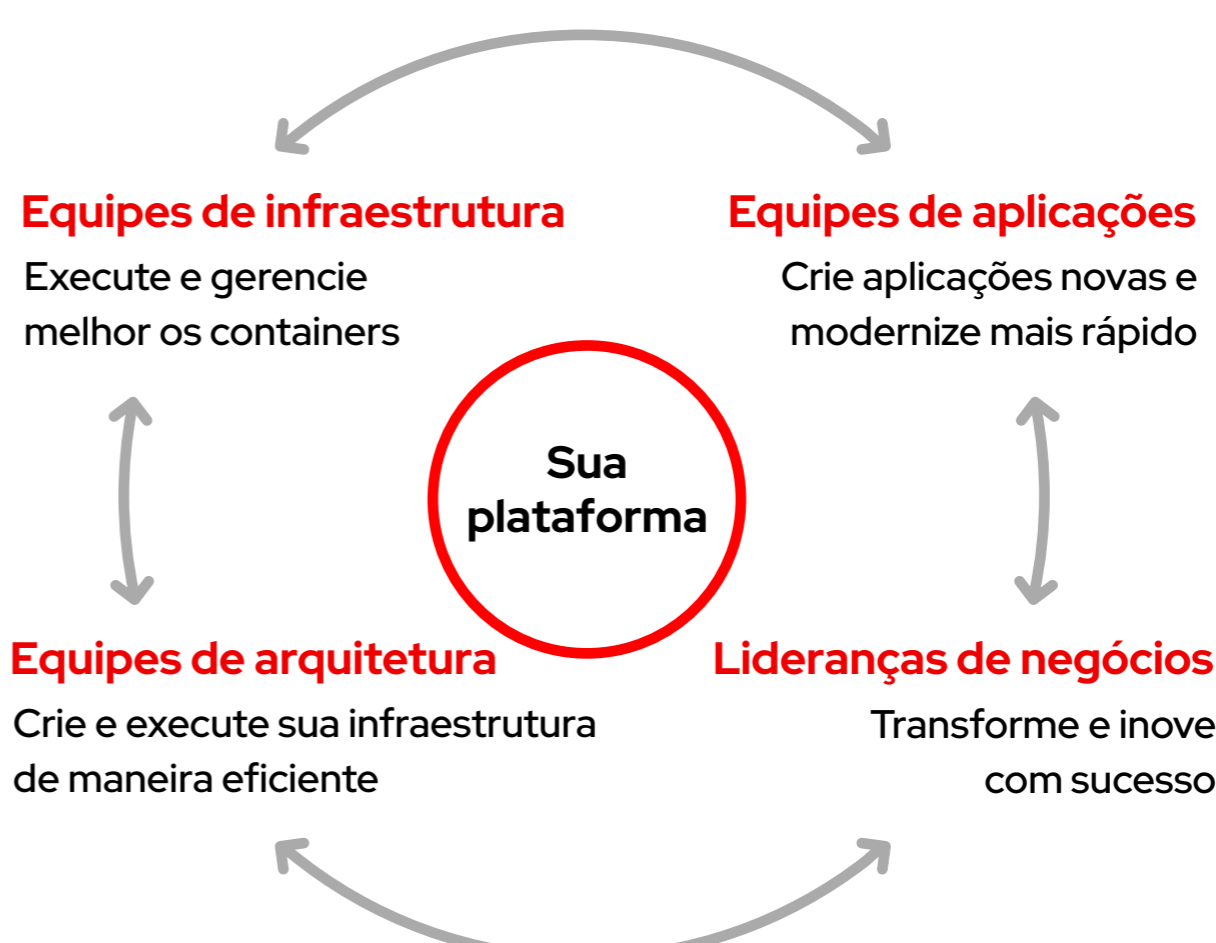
Equipes de infraestrutura
Execute e gerencie melhor os containers

Equipes de aplicações
Crie aplicações novas e modernize mais rápido

Sua plataforma

Equipes de arquitetura
Crie e execute sua infraestrutura de maneira eficiente

Lideranças de negócios
Transforme e inove com sucesso